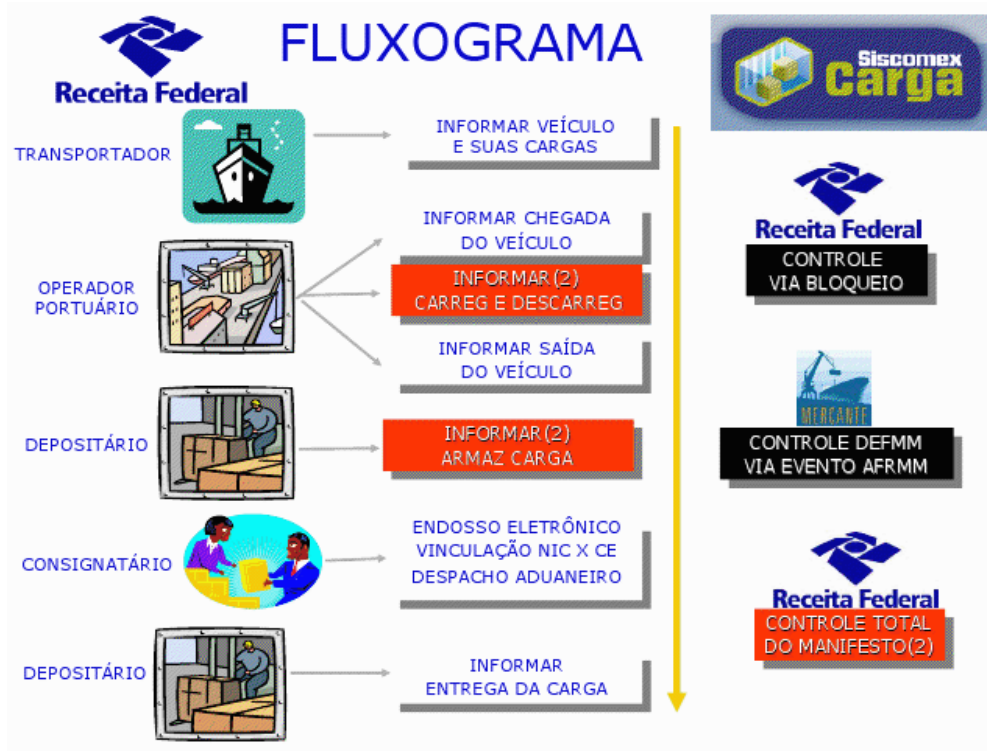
Receita Federal

FLUXOGRAMA

Siscomex Carga

TRANSPORTADOR

INFORMAR VEÍCULO E SUAS CARGAS

OPERADOR PORTUÁRIO

INFORMAR CHEGADA DO VEÍCULO

INFORMAR(2) CARREG E DESCARREG

INFORMAR SAÍDA DO VEÍCULO

Receita Federal

CONTROLE VIA BLOQUEIO

DEPOSITÁRIO

INFORMAR(2) ARMAZ CARGA

MERCANTE

CONTROLE DEFMM VIA EVENTO AFRMM

CONSIGNATÁRIO

ENDOSSO ELETRÔNICO VINCULAÇÃO NIC X CE DESPACHO ADUANEIRO

Receita Federal

CONTROLE TOTAL DO MANIFESTO(2)

DEPOSITÁRIO

INFORMAR ENTREGA DA CARGA